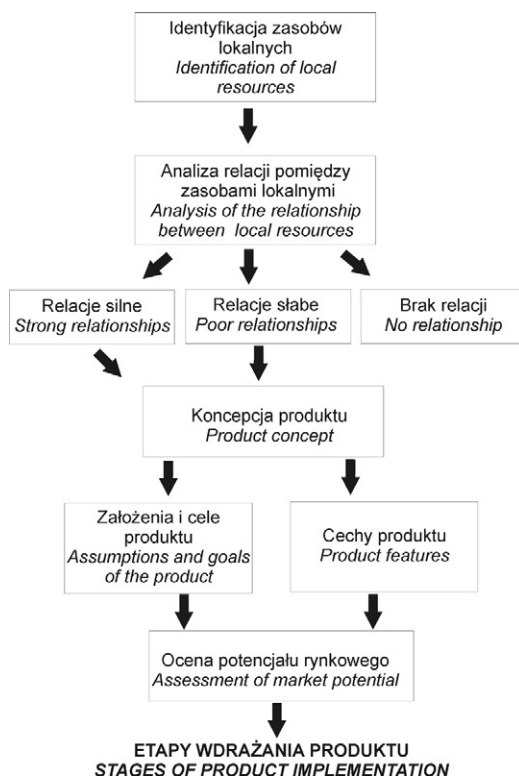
Identyfikacja zasobów lokalnych
*Identification of local resources*

Analiza relacji pomiędzy zasobami lokalnymi
*Analysis of the relationship between local resources*

Relacje silne
*Strong relationships*

Relacje słabe
*Poor relationships*

Brak relacji
*No relationship*

Koncepcja produktu
*Product concept*

Założenia i cele produktu
*Assumptions and goals of the product*

Cechy produktu
*Product features*

Ocena potencjału rynkowego
*Assessment of market potential*

ETAPY WDRAŻANIA PRODUKTU
*STAGES OF PRODUCT IMPLEMENTATION*